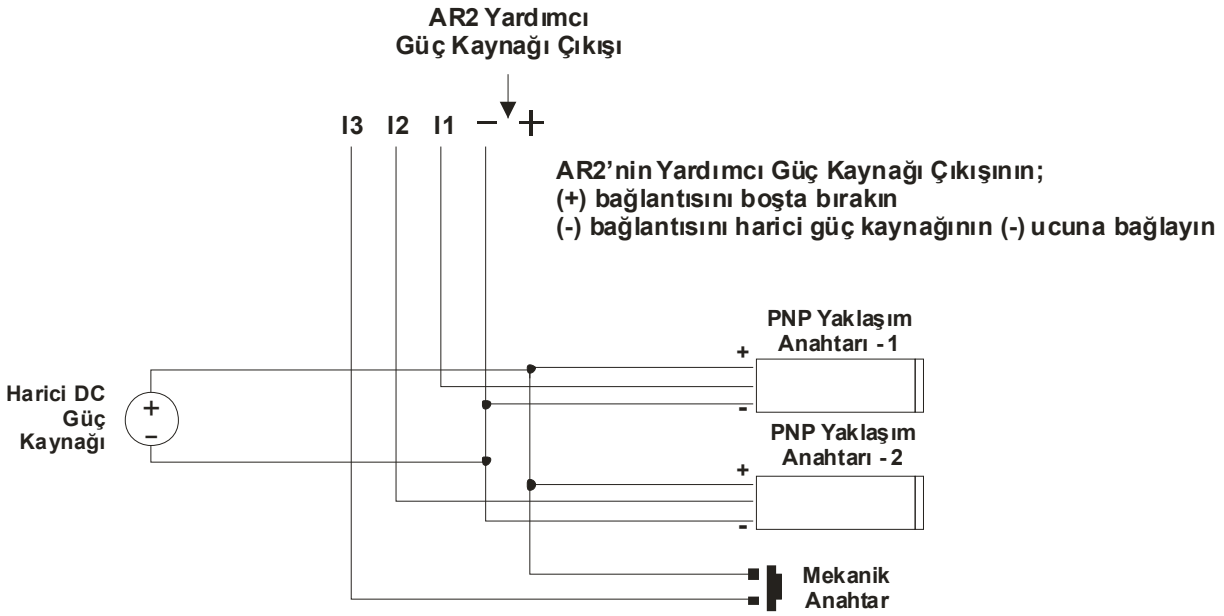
AR2 Yardımcı
Güç Kaynağı Çıkışı

I3 I2 I1 − +

AR2'nin Yardımcı Güç Kaynağı Çıkışının;
(+) bağlantısını boşta bırakın
(-) bağlantısını harici güç kaynağının (-) ucuna bağlayın

PNP Yaklaşım
Anahtarı -1
+
-

Harici DC
Güç
Kaynağı
+
−

PNP Yaklaşım
Anahtarı -2
+
-

Mekanik
Anahtar